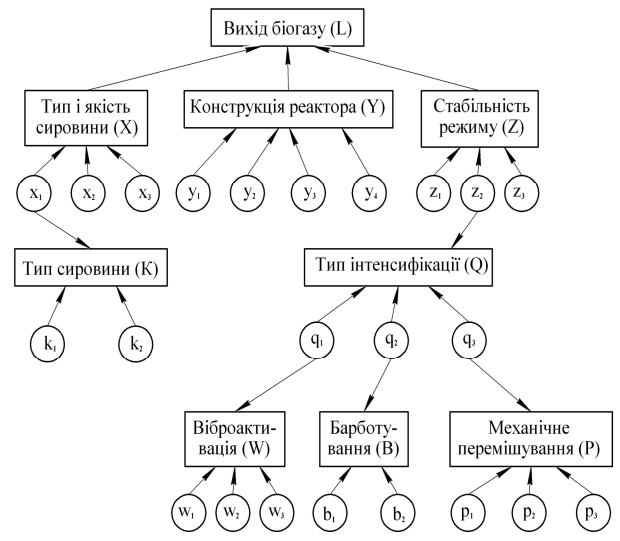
Вихід біогазу (L)

Тип і якість сировини (X)

Конструкція реактора (Y)

Стабільність режиму (Z)

$x_1$ $x_2$ $x_3$

$y_1$ $y_2$ $y_3$ $y_4$

$z_1$ $z_2$ $z_3$

Тип сировини (K)

Тип інтенсифікації (Q)

$k_1$ $k_2$

$q_1$ $q_2$ $q_3$

Віброактивація (W)

Барботування (B)

Механічне перемішування (P)

$w_1$ $w_2$ $w_3$

$b_1$ $b_2$

$p_1$ $p_2$ $p_3$